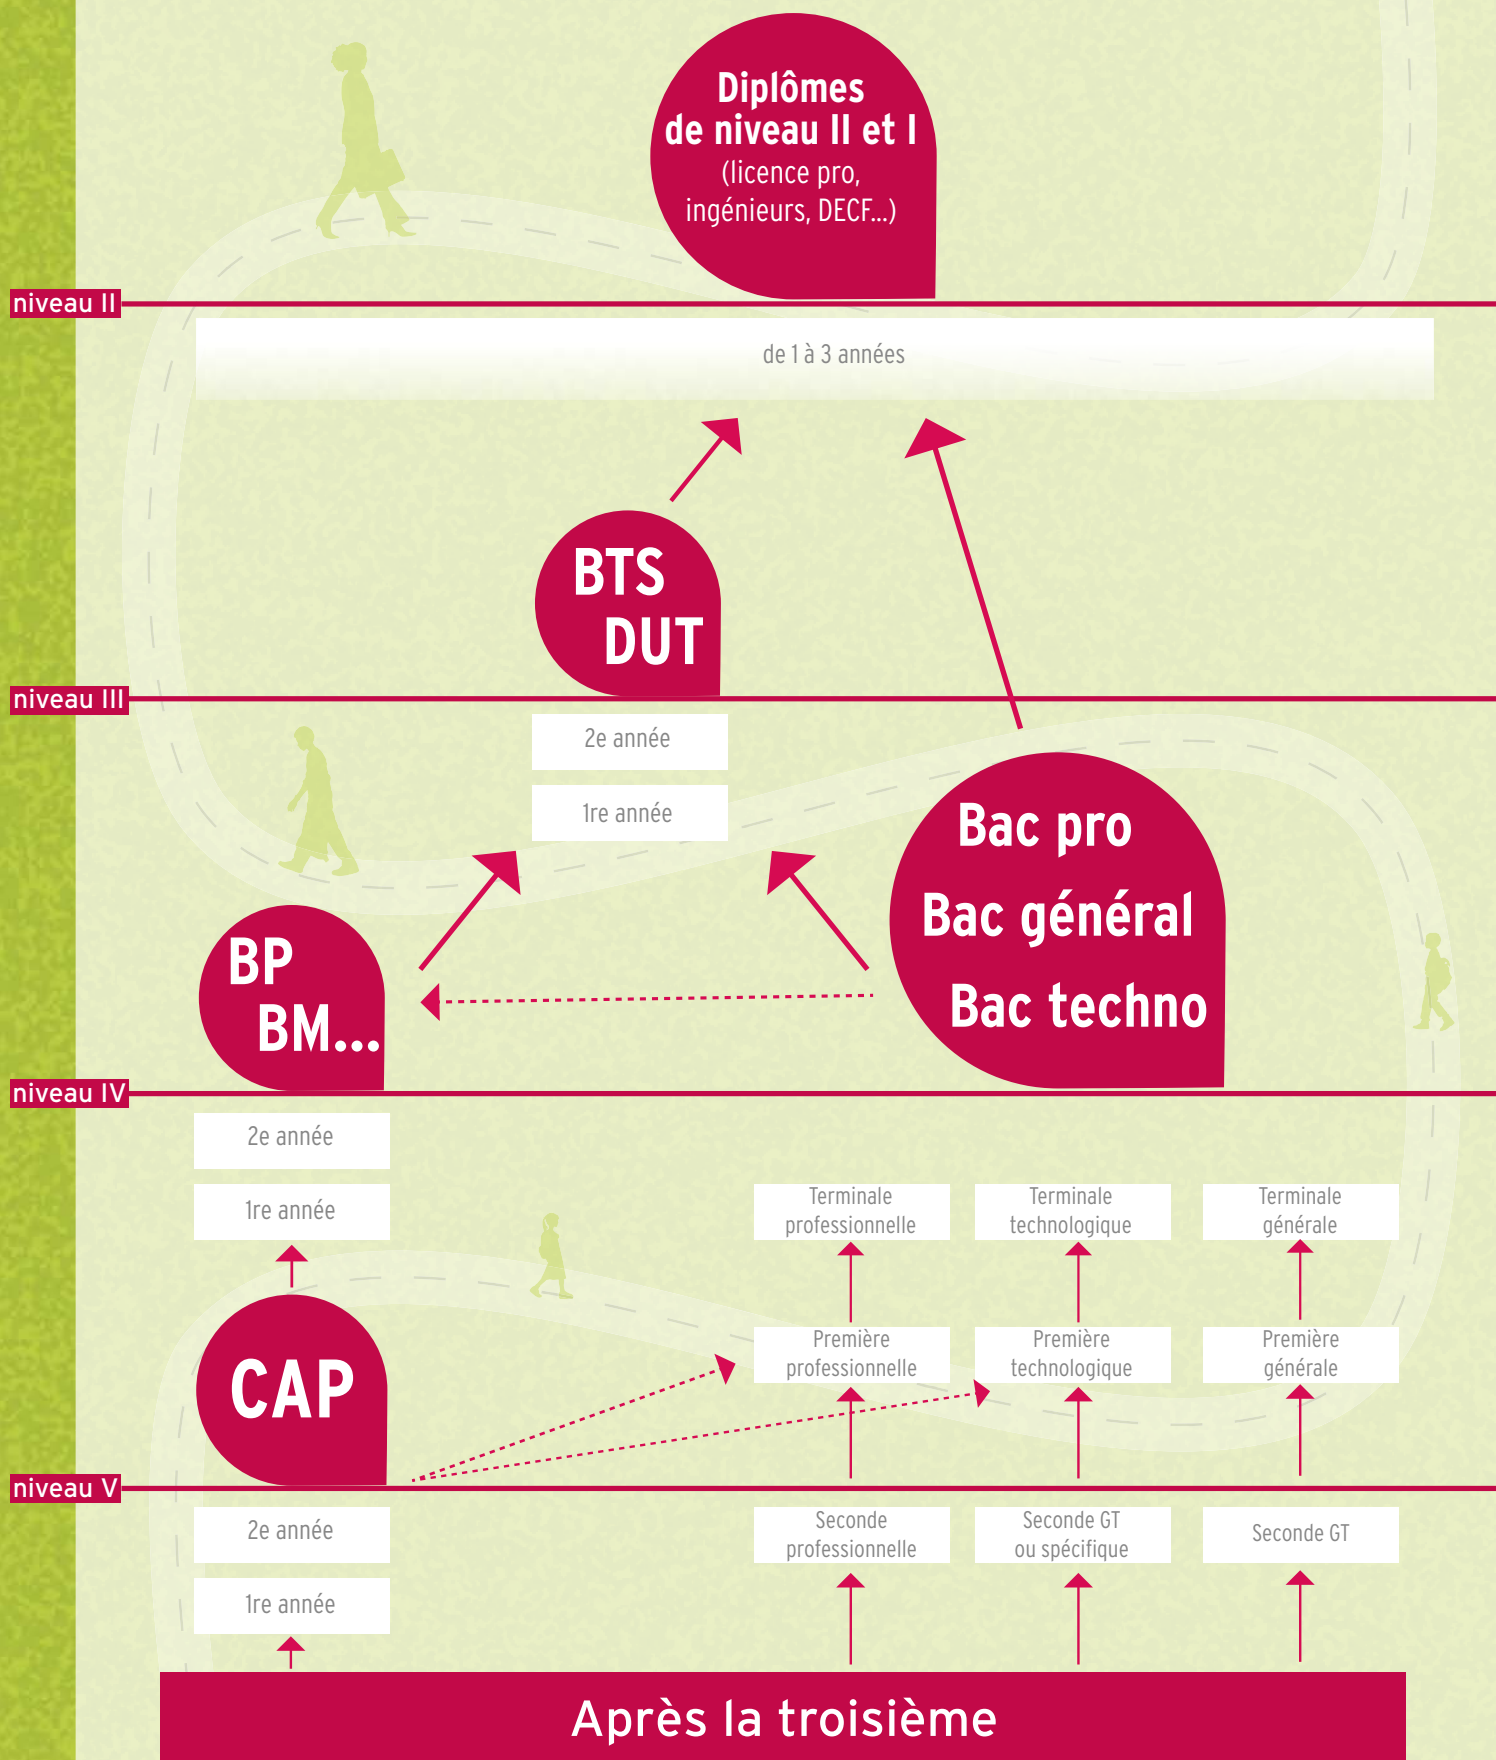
Diplômes de niveau II et I (licence pro, ingénieurs, DECF...)

niveau II

de 1 à 3 années

BTS
DUT

niveau III

2e année

1re année

BP
BM...

Bac pro
Bac général
Bac techno

niveau IV

2e année

1re année

Terminale professionnelle

Terminale technologique

Terminale générale

CAP

Première professionnelle

Première technologique

Première générale

niveau V

2e année

1re année

Seconde professionnelle

Seconde GT ou spécifique

Seconde GT

Après la troisième